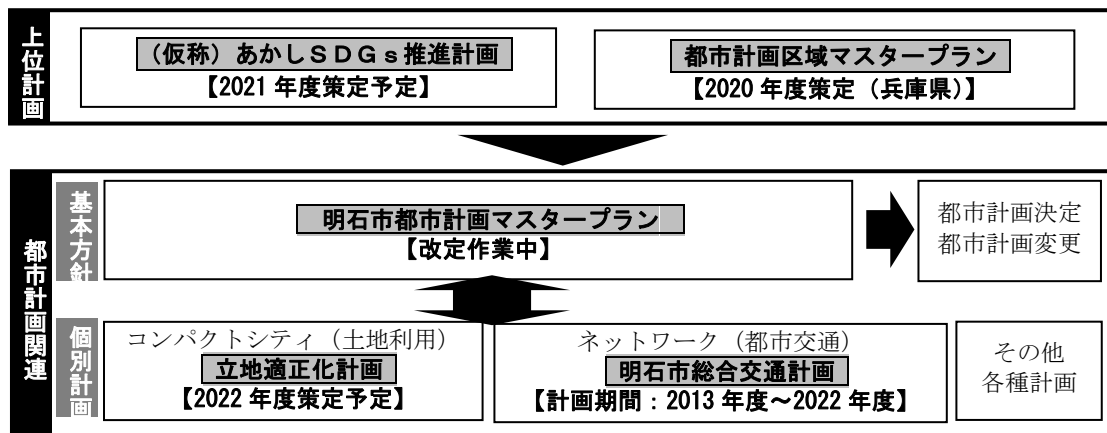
上位計画

（仮称）あかしＳＤＧｓ推進計画
【2021 年度策定予定】

都市計画区域マスタープラン
【2020 年度策定（兵庫県)】

都市計画関連

基本方針

明石市都市計画マスタープラン
【改定作業中】

都市計画決定
都市計画変更

個別計画

コンパクトシティ（土地利用）
立地適正化計画
【2022 年度策定予定】

ネットワーク（都市交通）
明石市総合交通計画
【計画期間：2013 年度～2022 年度】

その他
各種計画